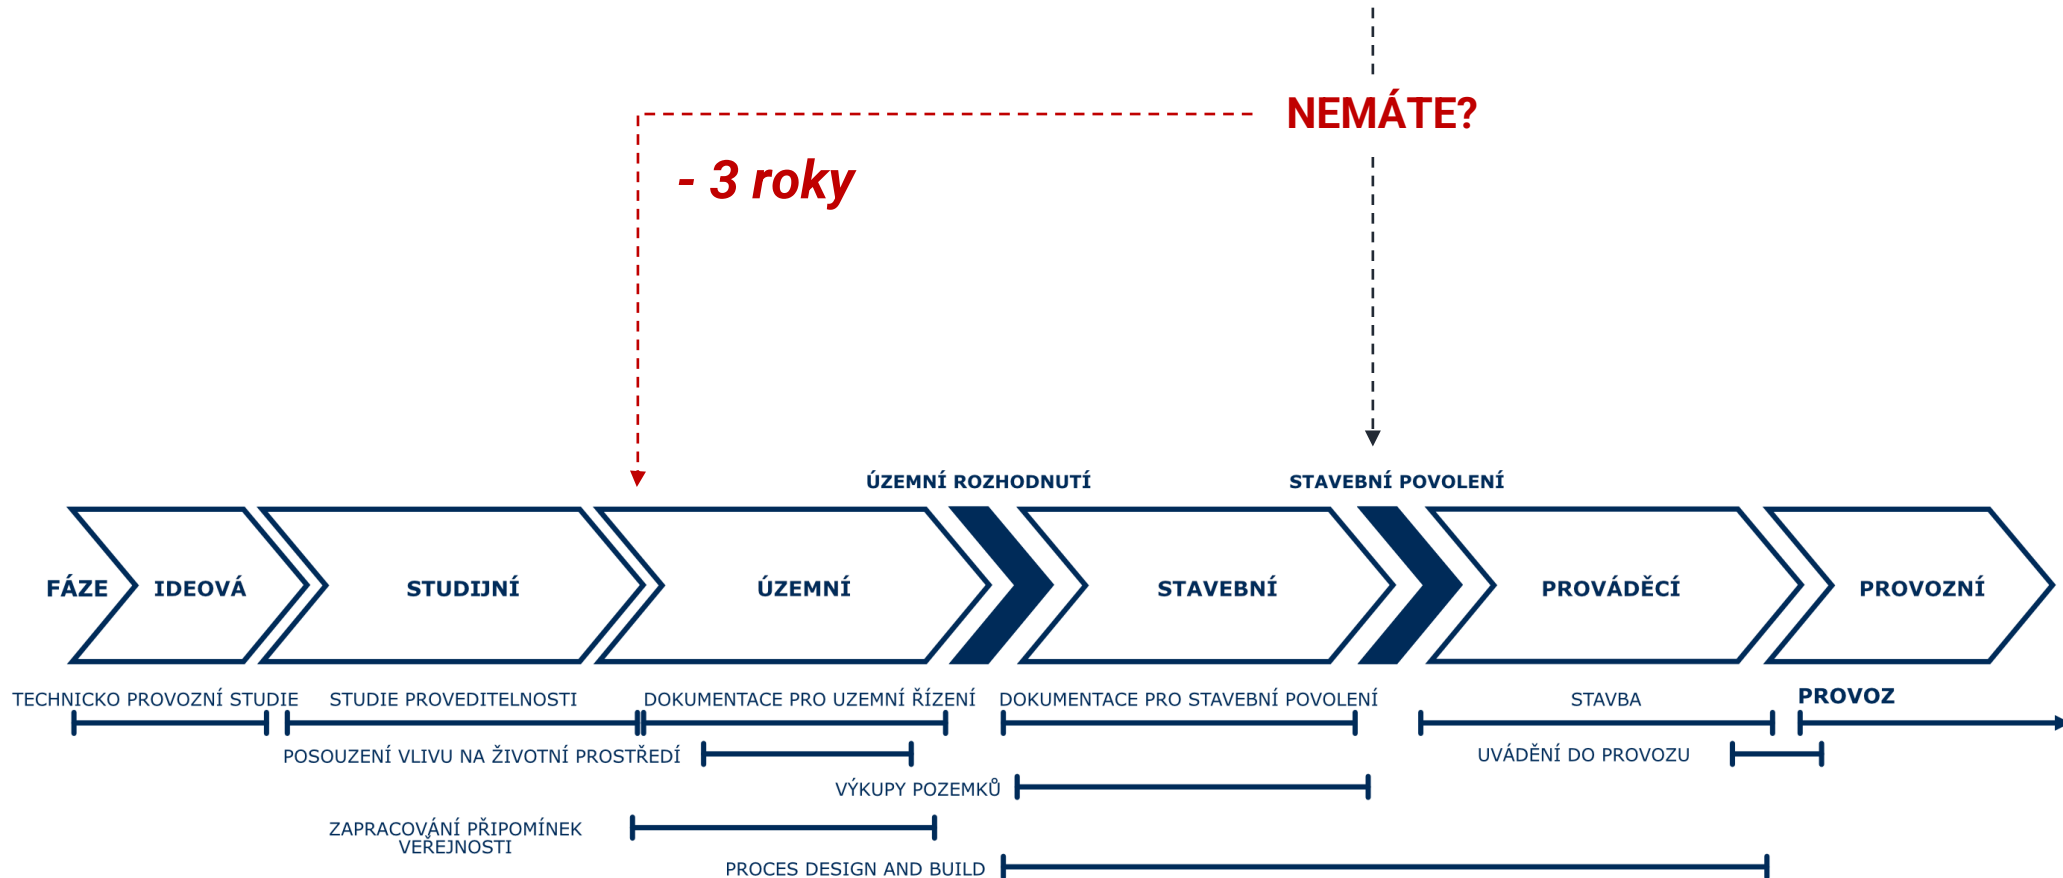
NEMÁTE?

- 3 roky

ÚZEMNÍ ROZHODNUTÍ

STAVEBNÍ POVOLENÍ

FÁZE IDEOVÁ STUDIJNÍ ÚZEMNÍ STAVEBNÍ PROVÁDĚCÍ PROVOZNÍ

TECHNICKO PROVOZNÍ STUDIE

STUDIE PROVEDITELNOSTI

DOKUMENTACE PRO UZEMNÍ ŘÍZENÍ

DOKUMENTACE PRO STAVEBNÍ POVOLENÍ

STAVBA

PROVOZ

POSOUZENÍ VLIVU NA ŽIVOTNÍ PROSTŘEDÍ

UVÁDĚNÍ DO PROVOZU

VÝKUPY POZEMKŮ

ZAPRACOVÁNÍ PŘIPOMÍNEK VEŘEJNOSTI

PROCES DESIGN AND BUILD